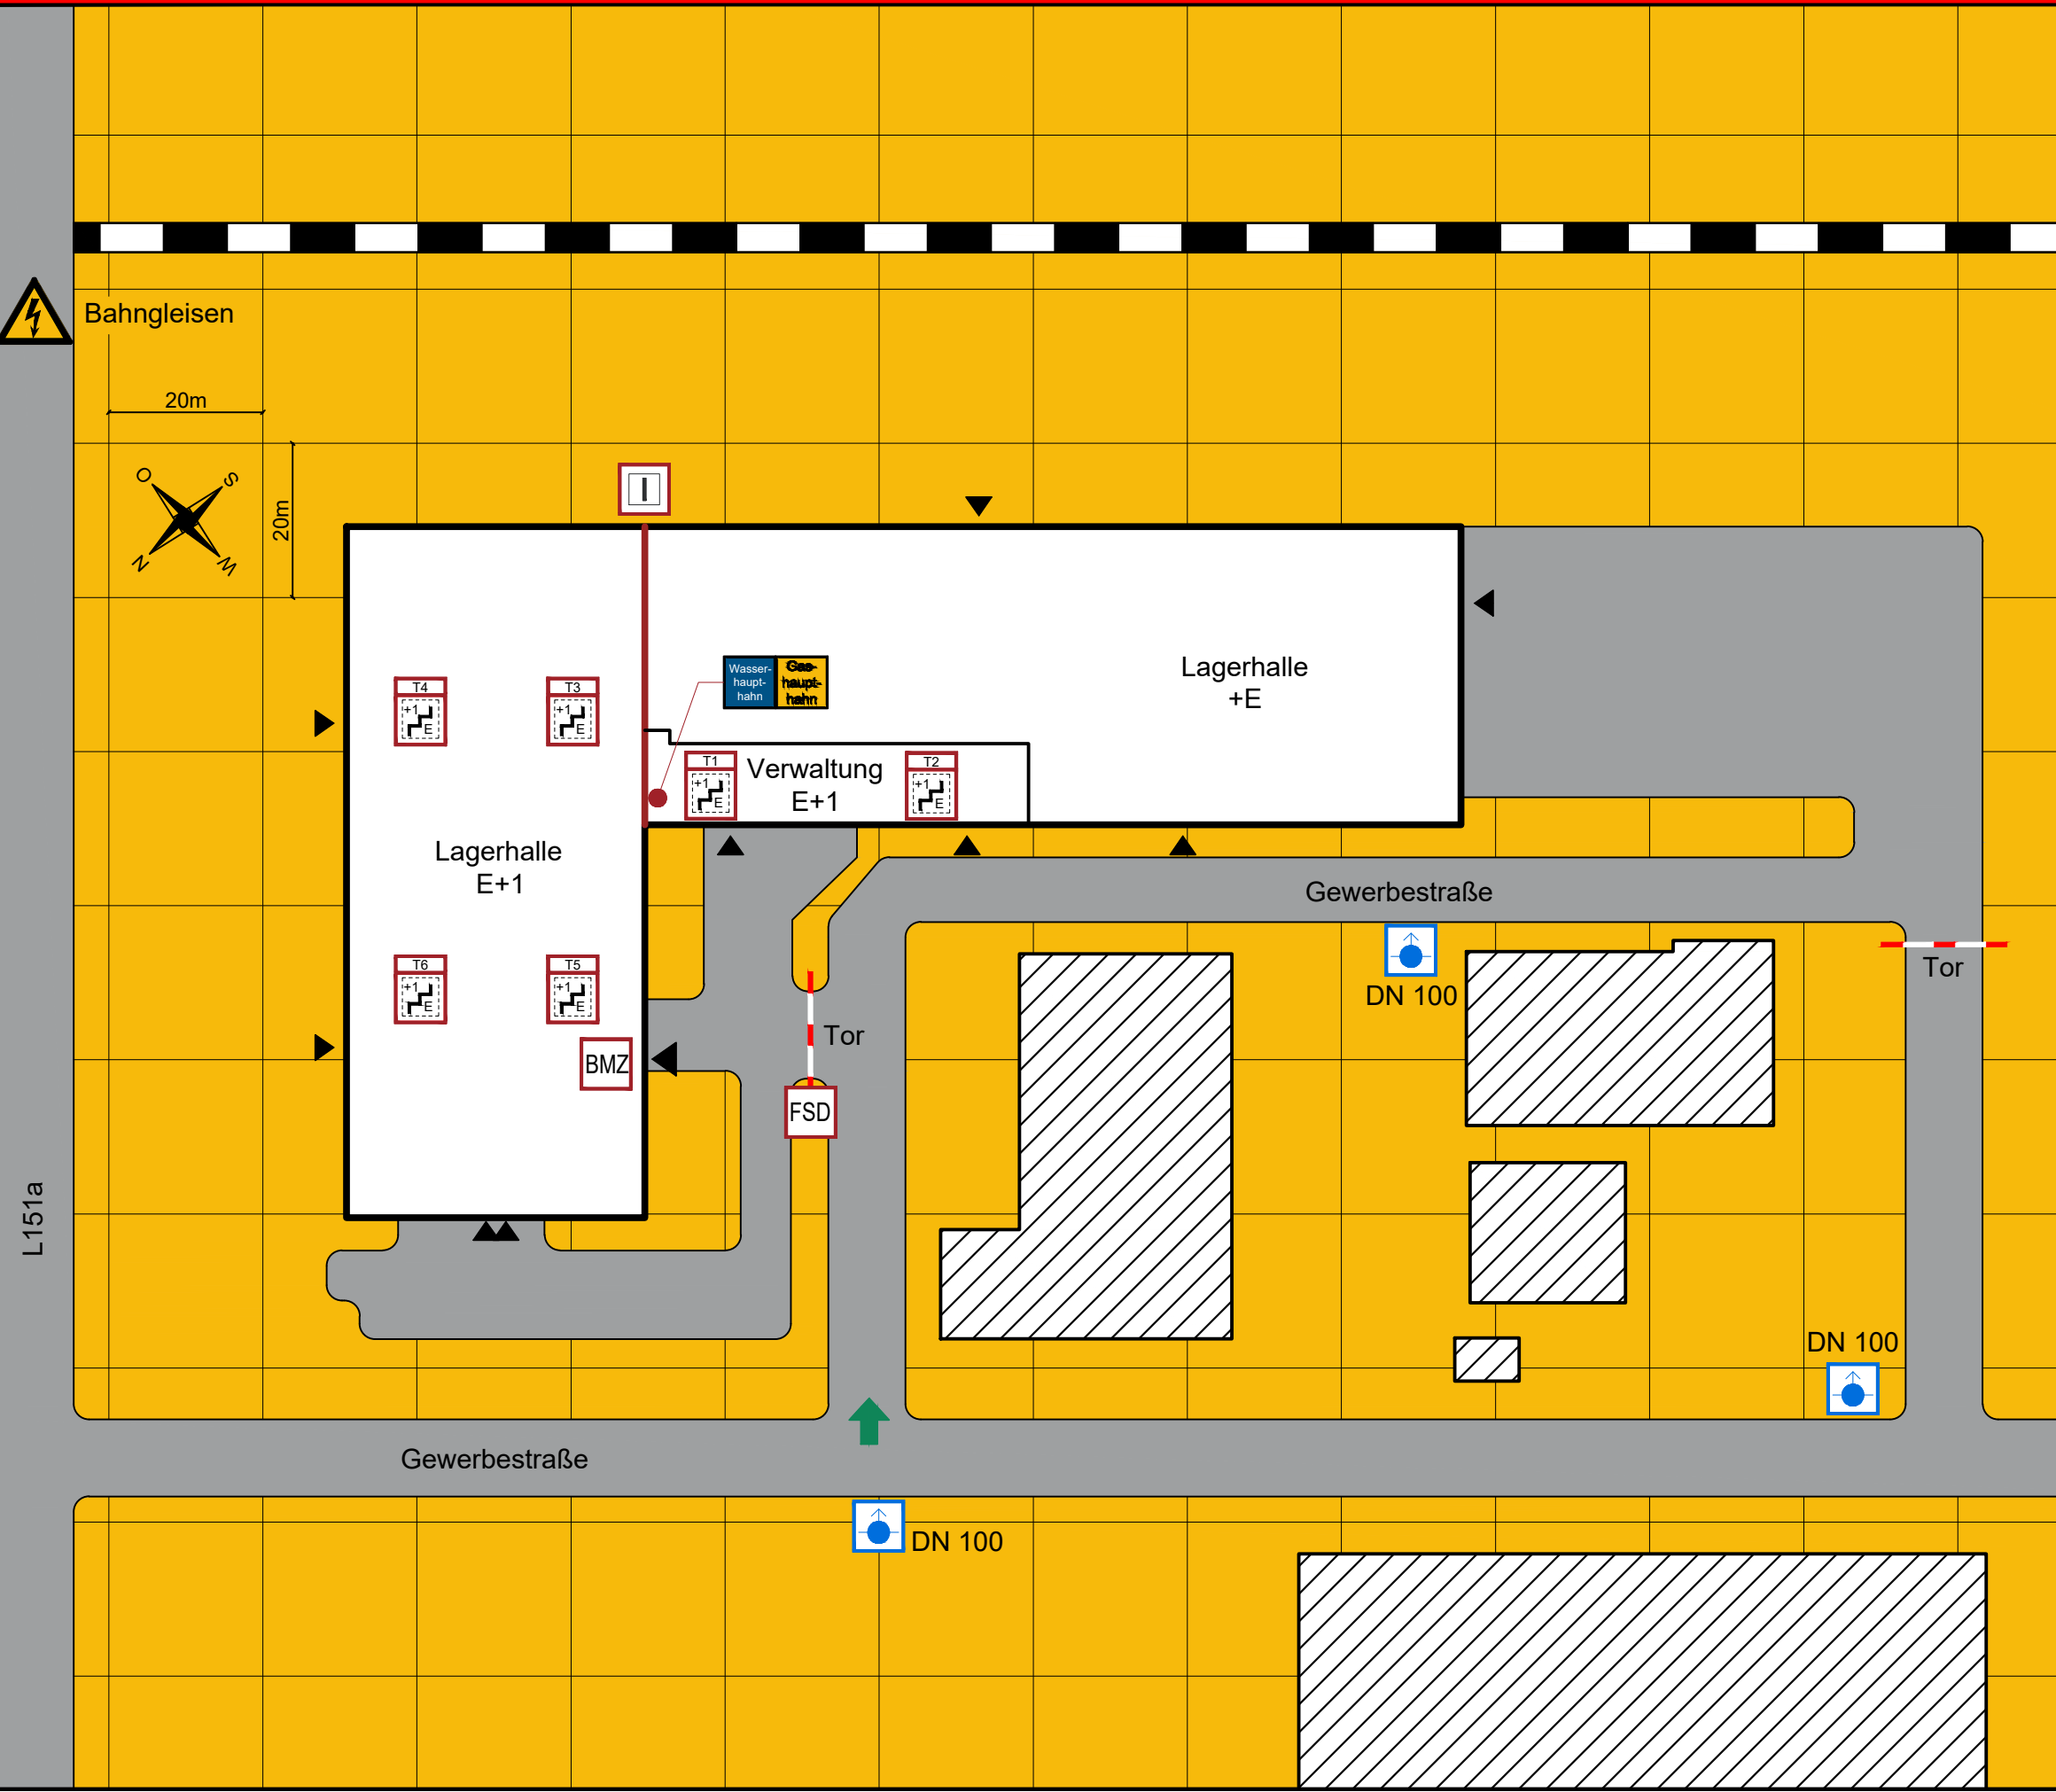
Bahngleisen

20m

20m

O S N W

Wasser-haupt-hahn
Gas-haupt-hahn

Lagerhalle +E

T4 +1 E
T3 +1 E

T1 +1 E
Verwaltung E+1
T2 +1 E

Lagerhalle E+1

Gewerbestraße

T6 +1 E
T5 +1 E

BMZ

Tor

FSD

DN 100

Tor

L151a

DN 100

Gewerbestraße

DN 100